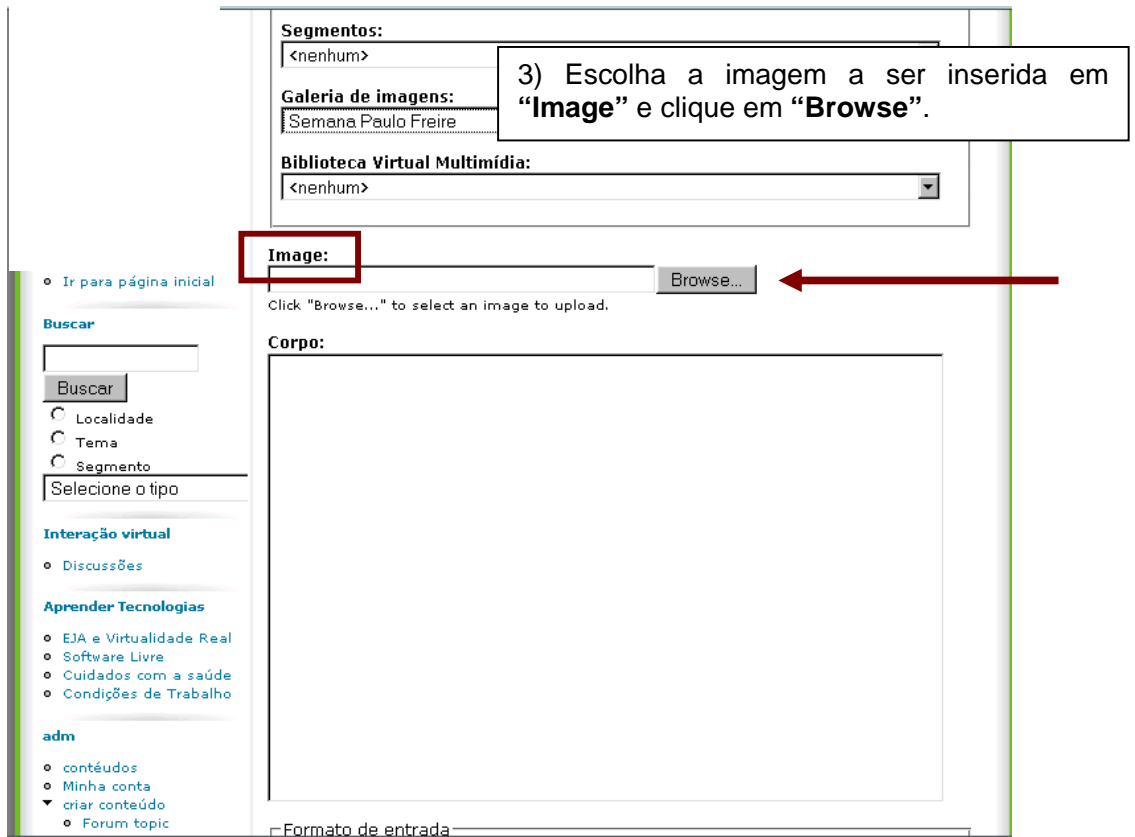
Segmentos:
<nenhum>

3) Escolha a imagem a ser inserida em **"Image"** e clique em **"Browse"**.

Galeria de imagens:
Semana Paulo Freire

Biblioteca Virtual Multimídia:
<nenhum>

- Ir para página inicial

Buscar

Buscar

Localidade
Tema
Segmento

Selecione o tipo

Interação virtual

- Discussões

Aprender Tecnologias

- EJA e Virtualidade Real
- Software Livre
- Cuidados com a saúde
- Condições de Trabalho

adm

- contéudos
- Minha conta
- criar conteúdo
- Forum topic

Image:
Browse...
Click "Browse..." to select an image to upload.

Corpo:

Formato de entrada